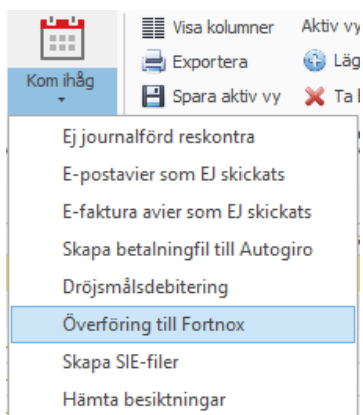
Kom ihåg
Visa kolumner
Exportera
Spara aktiv vy
Aktiv vy
Läg
Ta b

Ej journalförd reskontra
E-postavier som EJ skickats
E-faktura avier som EJ skickats
Skapa betalningfil till Autogiro
Dröjsmålsdebitering
Överföring till Fortnox
Skapa SIE-filer
Hämta besiktningar